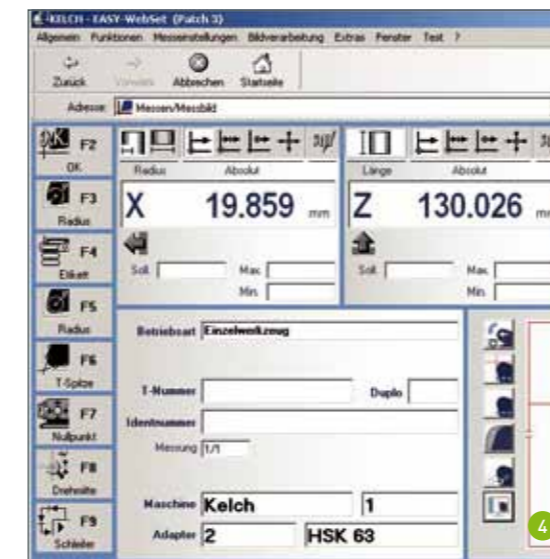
KELCH - EASY-WebSet (Patch 3)
Allgemein Funktionen Messeinstellungen Bildverarbeitung Extras Fenster Test ?
Zurück Vorwärts Abbrechen Startseite
Adresse Messen/Messbild
F2 OK
F3 Radius
F4 Etikett
F5 Radius
F6 T-Spitze
F7 Nullpunkt
F8 Drehseite
F9 Schleifer
Radius Absolut
X 19.859 mm
Soll Max Min
Länge Absolut
Z 130.026 mm
Soll Max Min
Betriebsart Einzelwerkzeug
T-Nummer Duplo
Identnummer
Messung 1/1
Maschine Kelch 1
Adapter 2 HSK 63
4